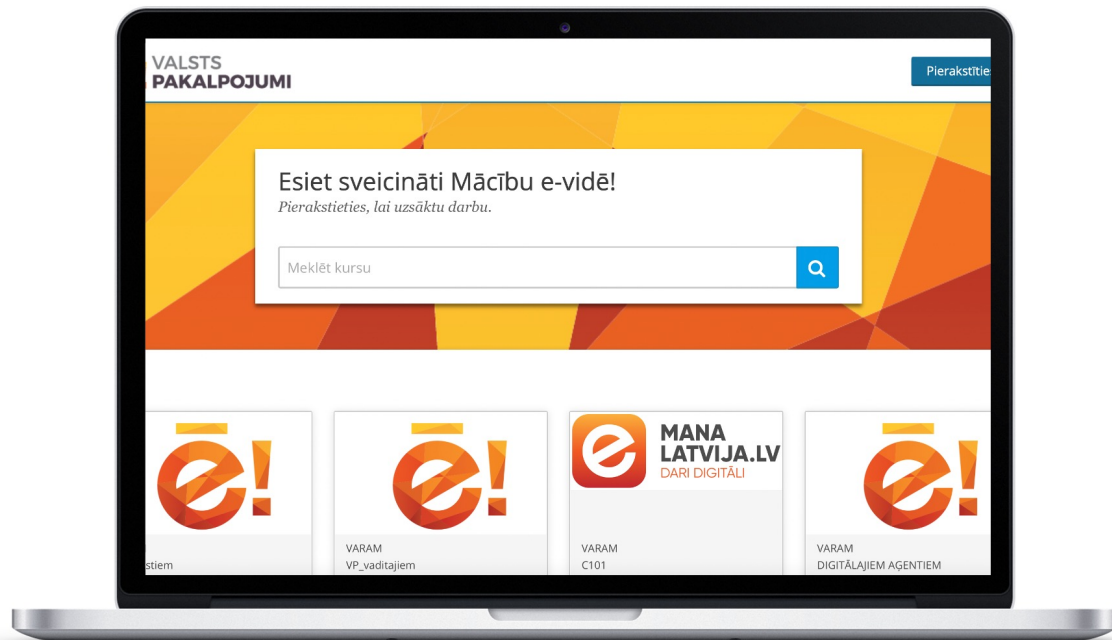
VALSTS
PAKALPOJUMI

Pierakstītie

Esiet sveicināti Mācību e-vidē!
Pierakstieties, lai uzsāktu darbu.

Meklēt kursu

ē!

stiem

ē!

VARAM
VP_vaditajiem

e MANA LATVIJA.LV
DARI DIGITĀLI

VARAM
C101

ē!

VARAM
DIGITĀLAJIEM AĢENTIEM